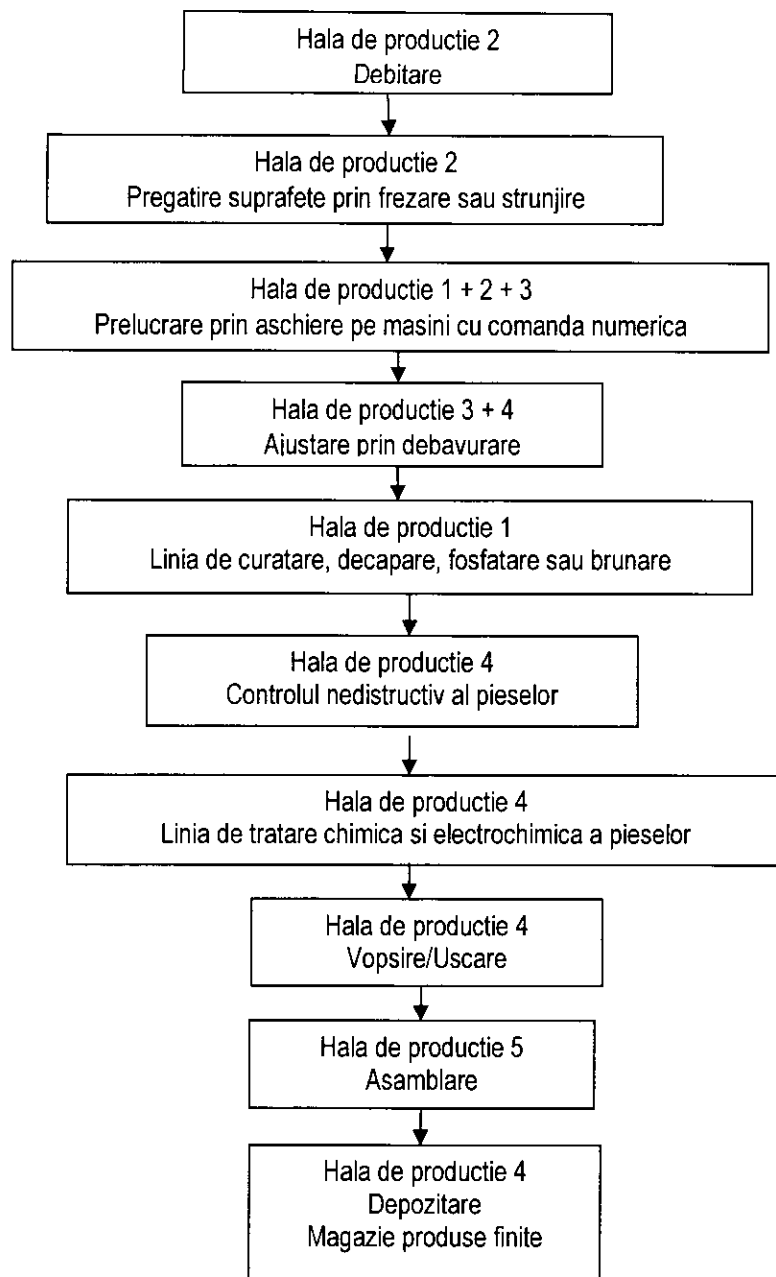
Hala de productie 2
Debitare

Hala de productie 2
Pregatire suprafete prin frezare sau strunjire

Hala de productie 1 + 2 + 3
Prelucrare prin aschiere pe masini cu comanda numerica

Hala de productie 3 + 4
Ajustare prin debavurare

Hala de productie 1
Linia de curatare, decapare, fosfatare sau brunare

Hala de productie 4
Controlul nedistructiv al pieselor

Hala de productie 4
Linia de tratare chimica si electrochimica a pieselor

Hala de productie 4
Vopsire/Uscare

Hala de productie 5
Asamblare

Hala de productie 4
Depozitare
Magazie produse finite